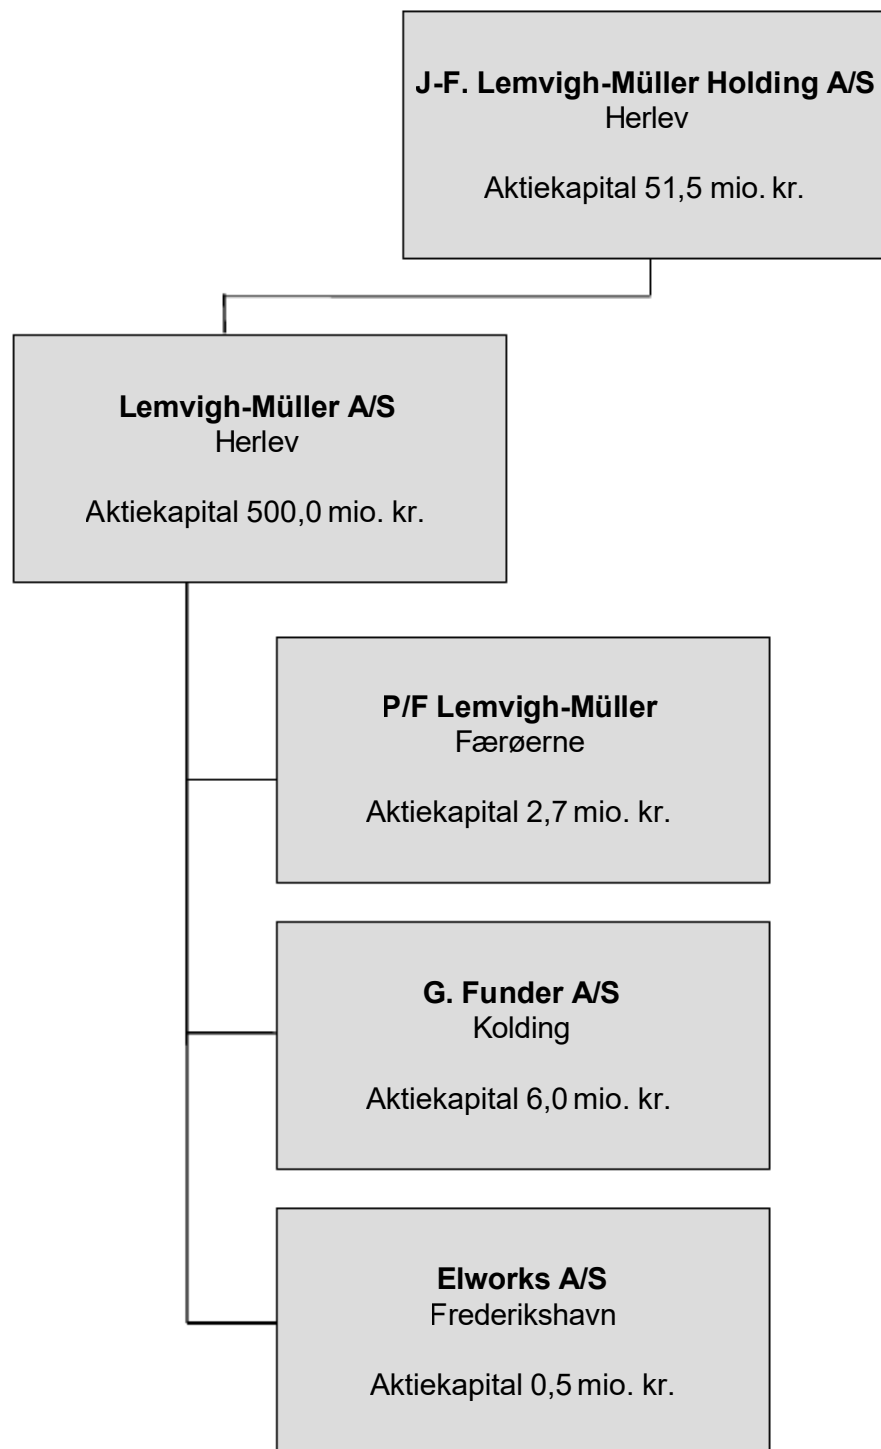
**J-F. Lemvigh-Müller Holding A/S**
Herlev

Aktiekapital 51,5 mio. kr.

**Lemvigh-Müller A/S**
Herlev

Aktiekapital 500,0 mio. kr.

**P/F Lemvigh-Müller**
Færøerne

Aktiekapital 2,7 mio. kr.

**G. Funder A/S**
Kolding

Aktiekapital 6,0 mio. kr.

**Elworks A/S**
Frederikshavn

Aktiekapital 0,5 mio. kr.